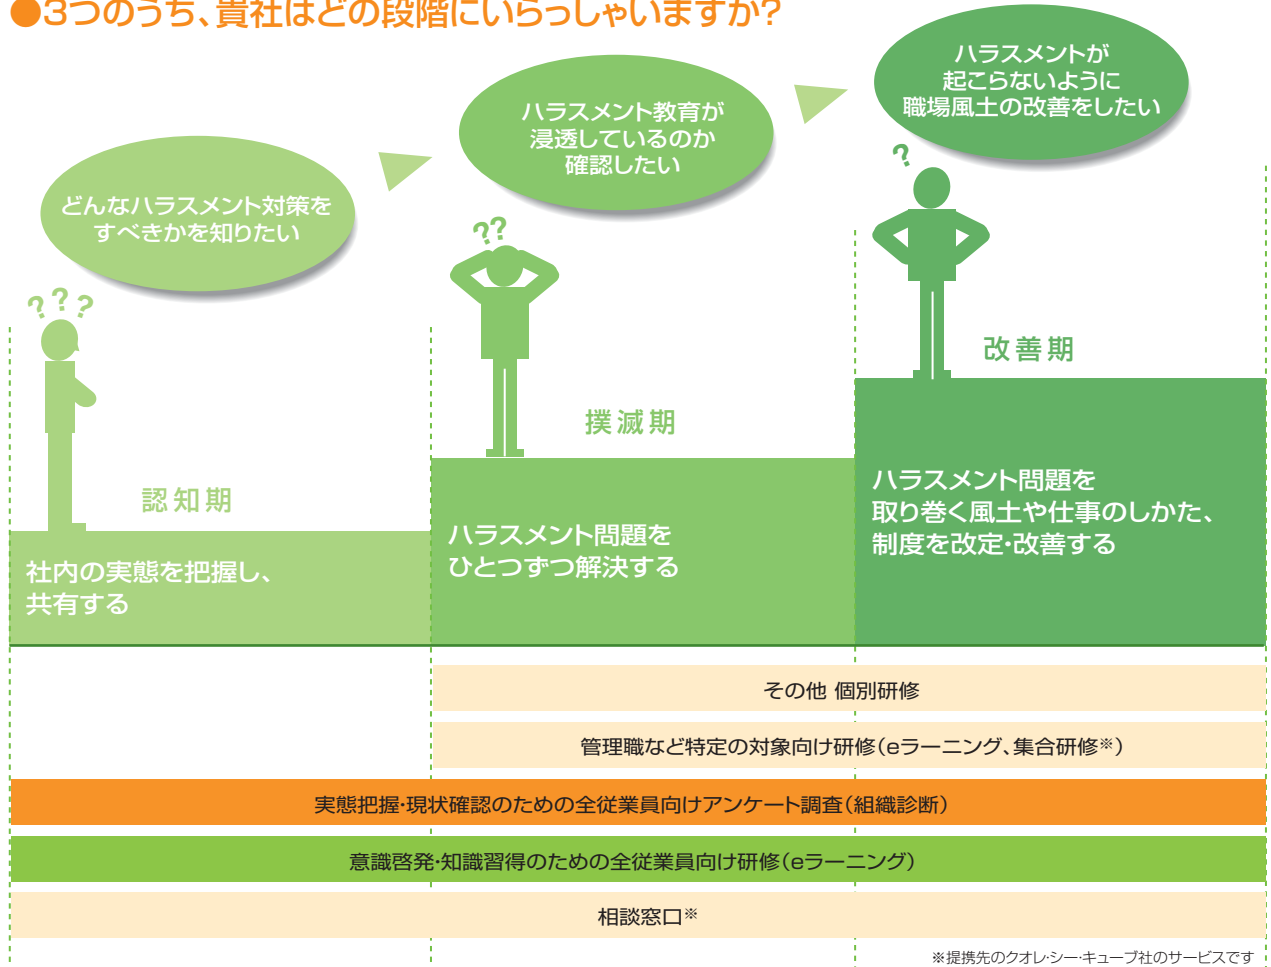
●3つのうち、貴社はどの段階にいらっしゃいますか?

どんなハラスメント対策をすべきかを知りたい

ハラスメント教育が浸透しているのか確認したい

ハラスメントが起こらないように職場風土の改善をしたい

認知期

社内の実態を把握し、共有する

撲滅期

ハラスメント問題をひとつずつ解決する

改善期

ハラスメント問題を取り巻く風土や仕事のしかた、制度を改定・改善する

その他 個別研修

管理職など特定の対象向け研修(eラーニング、集合研修※)

実態把握・現状確認のための全従業員向けアンケート調査(組織診断)

意識啓発・知識習得のための全従業員向け研修(eラーニング)

相談窓口※

※提携先のクオレ・シー・キューブ社のサービスです